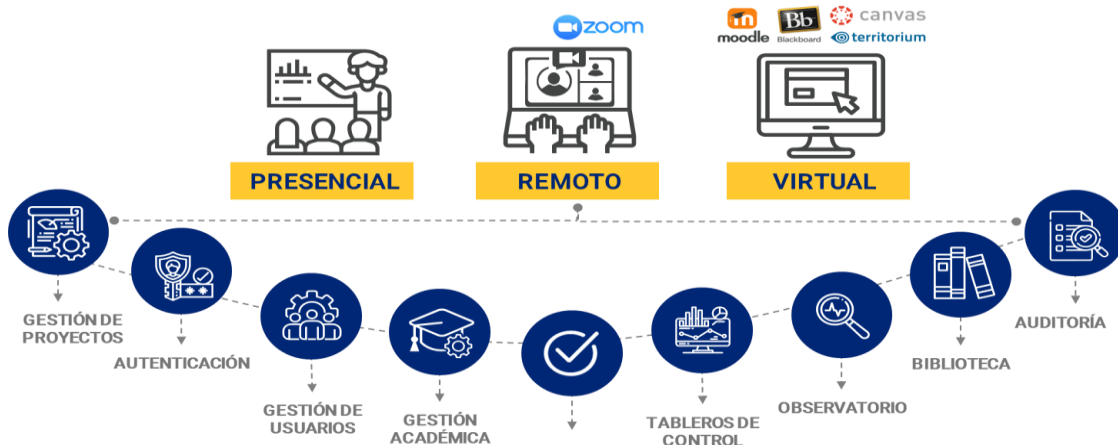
zoom

moodle

Bb Blackboard

canvas

territorium

PRESENCIAL

REMOTO

VIRTUAL

GESTIÓN DE PROYECTOS

AUTENTICACIÓN

GESTIÓN DE USUARIOS

GESTIÓN ACADÉMICA

TABLEROS DE CONTROL

OBSERVATORIO

BIBLIOTECA

AUDITORÍA